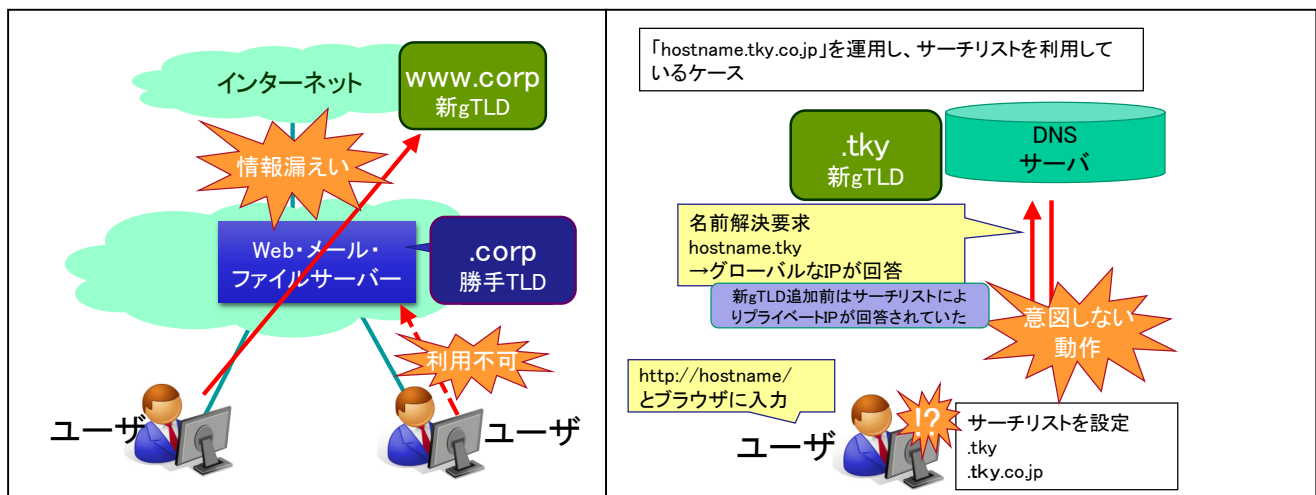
インターネット

www.corp
新gTLD

情報漏えい

Web・メール・
ファイルサーバー

.corp
勝手TLD

利用不可

ユーザ

ユーザ

「hostname.tky.co.jp」を運用し、サーチリストを利用しているケース

.tky
新gTLD

DNS
サーバ

名前解決要求
hostname.tky
→グローバルなIPが回答

新gTLD追加前はサーチリストによりプライベートIPが回答されていた

意図しない
動作

http://hostname/
とブラウザに入力

!?

ユーザ

サーチリストを設定
.tky
.tky.co.jp